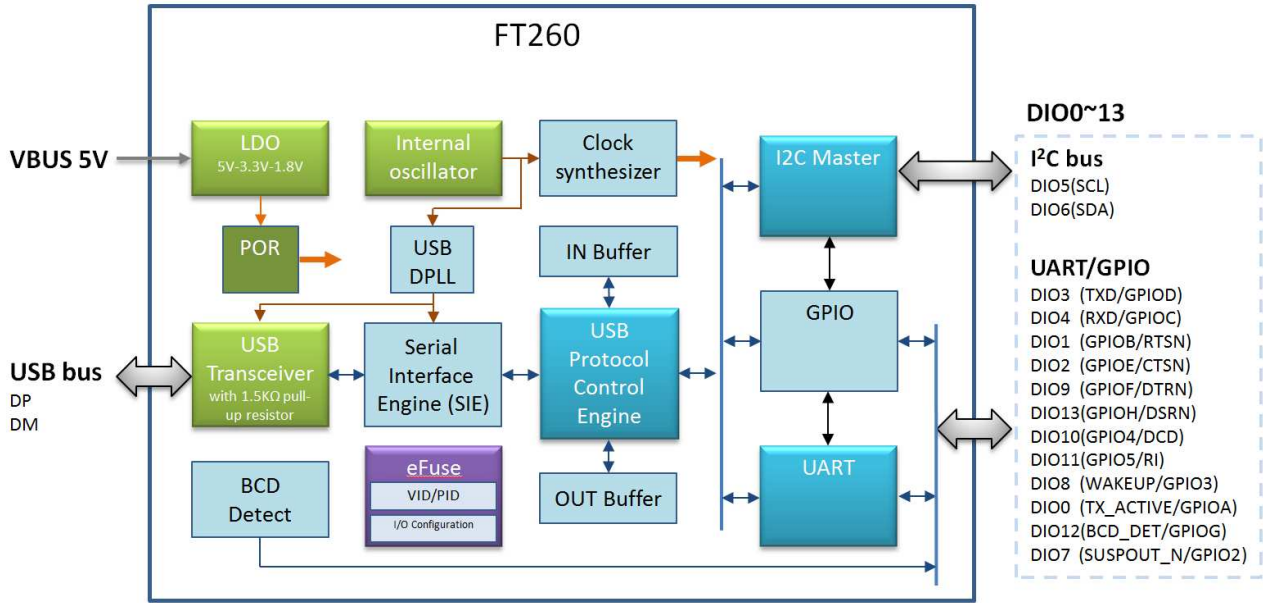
FT260

VBUS 5V

LDO
5V-3.3V-1.8V

Internal oscillator

Clock synthesizer

I2C Master

DIO0~13

$I^2C$ bus
DIO5(SCL)
DIO6(SDA)

POR

USB DPLL

IN Buffer

GPIO

UART/GPIO
DIO3 (TXD/GPIOD)
DIO4 (RXD/GPIOC)
DIO1 (GPIOB/RTSN)
DIO2 (GPIOE/CTSN)
DIO9 (GPIOF/DTRN)
DIO13(GPIOH/DSRN)
DIO10(GPIO4/DCD)
DIO11(GPIO5/RI)
DIO8 (WAKEUP/GPIO3)
DIO0 (TX_ACTIVE/GPIOA)
DIO12(BCD_DET/GPIOG)
DIO7 (SUSPOUT_N/GPIO2)

USB bus
DP
DM

USB Transceiver
with 1.5KΩ pull-up resistor

Serial Interface Engine (SIE)

USB Protocol Control Engine

eFuse
VID/PID
I/O Configuration

BCD Detect

OUT Buffer

UART